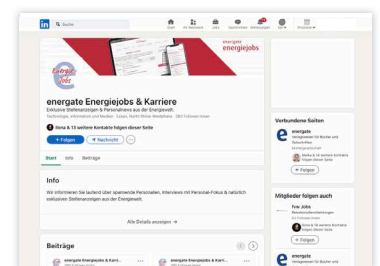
Suche

energate energiejobs

energate Energiejobs & Karriere

Exklusive Stellenanzeigen & Personalnews aus der Energiewelt

Ilona & 13 weitere Kontakte folgen dieser Seite

+ Folgen

Nachricht

Start Info Beiträge

Info

Wir informieren Sie laufend über spannende Personalien, Interviews mit Personal-Fokus & natürlich exklusiven Stellenanzeigen aus der Energiewelt.

Alle Details anzeigen →

Beiträge

energate Energiejobs & Karri...

energate Energiejobs & Karri...

Verbundene Seiten

energate

+ Folgen

Mitglieder folgen auch

+ Folgen

energate

+ Folgen